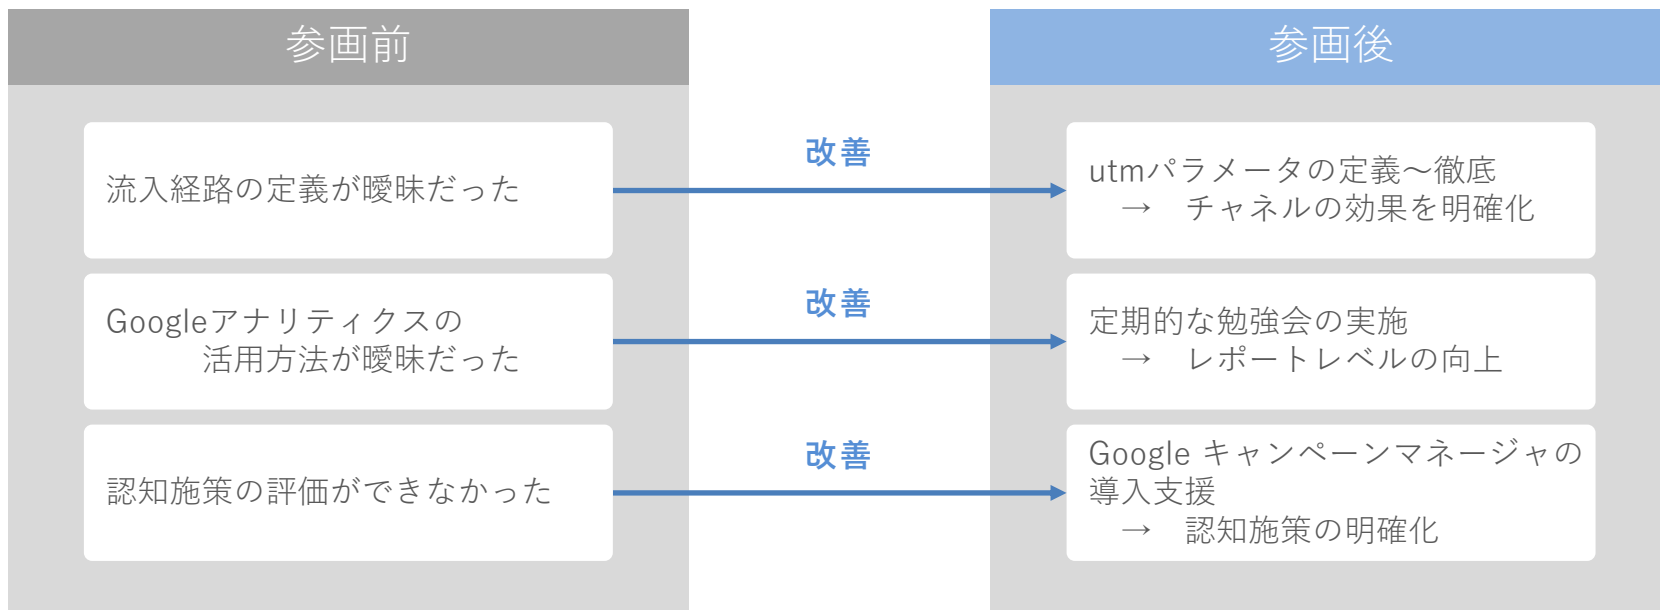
参画前

流入経路の定義が曖昧だった

Googleアナリティクスの活用方法が曖昧だった

認知施策の評価ができなかった

改善

改善

改善

参画後

utmパラメータの定義〜徹底
→　チャネルの効果を明確化

定期的な勉強会の実施
→　レポートレベルの向上

Google キャンペーンマネージャの導入支援
→　認知施策の明確化